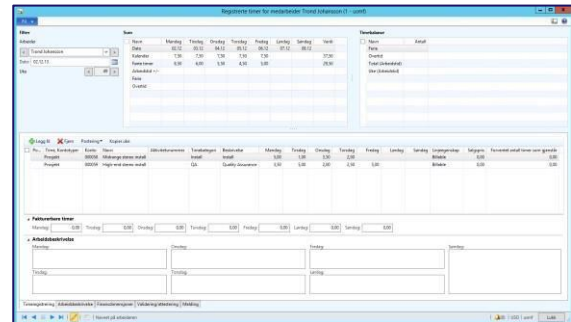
Registrerte timer for medarbeider Trond Johansson (1 - usmf)

Filter
Arbeider
Trond Johansson
Dato 02.12.13
Uke 49

Sum
| Navn | Mandag | Tirsdag | Onsdag | Torsdag | Fredag | Lørdag | Søndag | Verdi |
|---|---|---|---|---|---|---|---|---|
| Dato | 02.12 | 03.12 | 04.12 | 05.12 | 06.12 | 07.12 | 08.12 | |
| Kalender | 7,50 | 7,50 | 7,50 | 7,50 | 7,50 | | | 37,50 |
| Fraværstimer | 8,00 | 4,00 | 5,50 | 4,50 | 5,00 | | | 29,00 |
| Utbetalbar +/- | | | | | | | | |
| Pause | | | | | | | | |
| Overtid | | | | | | | | |

Timebalanse
| Navn | Antall |
|---|---|
| Pause | |
| Overtid | |
| Fleks (Utbetalbar) | |
| Uke (Utbetalbar) | |

Legg til  Fjern  Postering  Kopier uke

| Pr... | Type | Forekomst | Konto | Navn | Aktivitetsnummer | Timekategori | Beskrivelse | Mandag | Tirsdag | Onsdag | Torsdag | Fredag | Lørdag | Søndag | Linjeegenskap | Salgspris | Fremdrift antall timer som gjenstår |
|---|---|---|---|---|---|---|---|---|---|---|---|---|---|---|---|---|---|
| | Prosjekt | | 000034 | Midrange stereo install | | Install | Install | 0,00 | 1,00 | 3,50 | 2,00 | | | | Billable | 0,00 | 0,00 |
| | Prosjekt | | 000034 | Might end stereo install | | QA | Quality Assurance | 0,00 | 0,00 | 2,00 | 2,50 | 5,00 | | | Billable | 0,00 | 0,00 |

Fakturerbare timer
Mandag 0,00 Tirsdag 0,00 Onsdag 0,00 Torsdag 0,00 Fredag 0,00 Lørdag 0,00 Søndag 0,00

Arbeidsbeskrivelse
Mandag
Onsdag
Fredag
Søndag
Tirsdag
Torsdag
Lørdag

Timeregistrering | Arbeidsbeskrivelse | Fraværsberegning | Validering/attestering | Melding

Navnet på aktiviteten

USD usmf Lukk